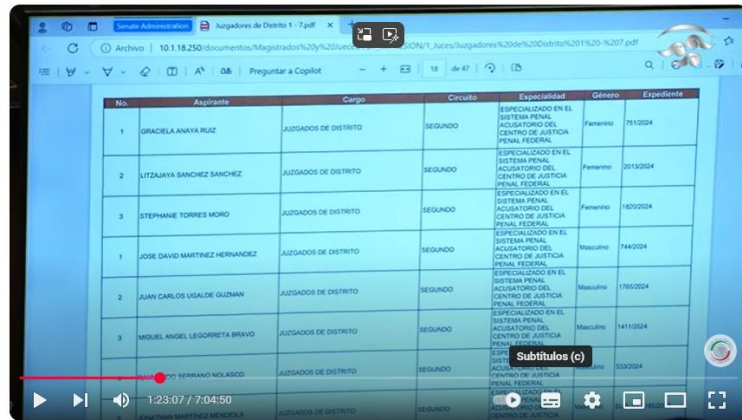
Senate Administration | Juzgadores de Distrito 1 - 7.pdf ×

Archivo | 10.1.18.250/documentos/Magistrados%20y%20Jue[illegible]SION/1_Juces/Juzgadores%20de%20Distrito%201%20-%207.pdf

Preguntar a Copilot | 18 de 47

| No. | Aspirante | Cargo | Circuito | Especialidad | Género | Expediente |
|---|---|---|---|---|---|---|
| 1 | GRACIELA ANAYA RUIZ | JUZGADOS DE DISTRITO | SEGUNDO | ESPECIALIZADO EN EL SISTEMA PENAL ACUSATORIO DEL CENTRO DE JUSTICIA PENAL FEDERAL | Femenino | 751/2024 |
| 2 | LITZAJAYA SANCHEZ SANCHEZ | JUZGADOS DE DISTRITO | SEGUNDO | ESPECIALIZADO EN EL SISTEMA PENAL ACUSATORIO DEL CENTRO DE JUSTICIA PENAL FEDERAL | Femenino | 2013/2024 |
| 3 | STEPHANIE TORRES MORO | JUZGADOS DE DISTRITO | SEGUNDO | ESPECIALIZADO EN EL SISTEMA PENAL ACUSATORIO DEL CENTRO DE JUSTICIA PENAL FEDERAL | Femenino | 1820/2024 |
| 1 | JOSE DAVID MARTINEZ HERNANDEZ | JUZGADOS DE DISTRITO | SEGUNDO | ESPECIALIZADO EN EL SISTEMA PENAL ACUSATORIO DEL CENTRO DE JUSTICIA PENAL FEDERAL | Masculino | 744/2024 |
| 2 | JUAN CARLOS UGALDE GUZMAN | JUZGADOS DE DISTRITO | SEGUNDO | ESPECIALIZADO EN EL SISTEMA PENAL ACUSATORIO DEL CENTRO DE JUSTICIA PENAL FEDERAL | Masculino | 1765/2024 |
| 3 | MIGUEL ANGEL LEGORRETA BRAVO | JUZGADOS DE DISTRITO | SEGUNDO | ESPECIALIZADO EN EL SISTEMA PENAL ACUSATORIO DEL CENTRO DE JUSTICIA PENAL FEDERAL | Masculino | 1411/2024 |
| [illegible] | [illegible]DO SERRANO NOLASCO | JUZGADOS DE DISTRITO | SEGUNDO | ESPE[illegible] SIST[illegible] ACUSATORIO DEL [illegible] PENAL FEDERAL | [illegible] | 533/2024 |
| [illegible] | JONATHAN MARTINEZ MENDIOLA | JUZGADOS DE DISTRITO | SEGUNDO | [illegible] CENTRO DE JUSTICIA | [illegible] | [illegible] |

Subtítulos (c)

1:23:07 / 7:04:50